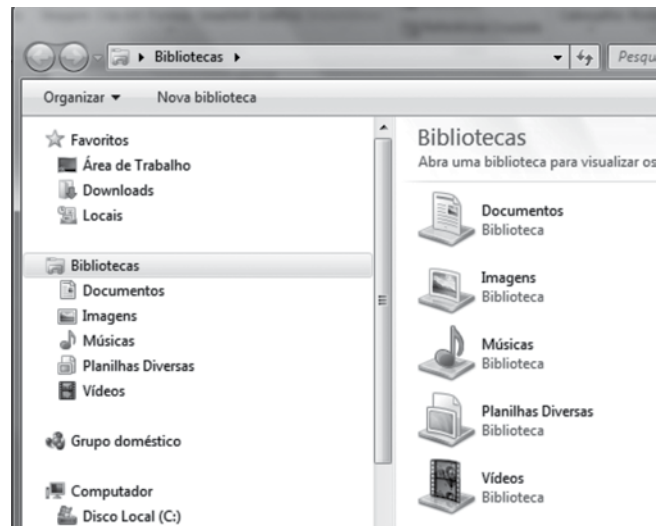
▸ Bibliotecas ▸

Pesqu

Organizar ▾ Nova biblioteca

Favoritos
Área de Trabalho
Downloads
Locais

Bibliotecas
Documentos
Imagens
Músicas
Planilhas Diversas
Vídeos

Grupo doméstico

Computador
Disco Local (C:)

Bibliotecas
Abra uma biblioteca para visualizar os

Documentos
Biblioteca

Imagens
Biblioteca

Músicas
Biblioteca

Planilhas Diversas
Biblioteca

Vídeos
Biblioteca